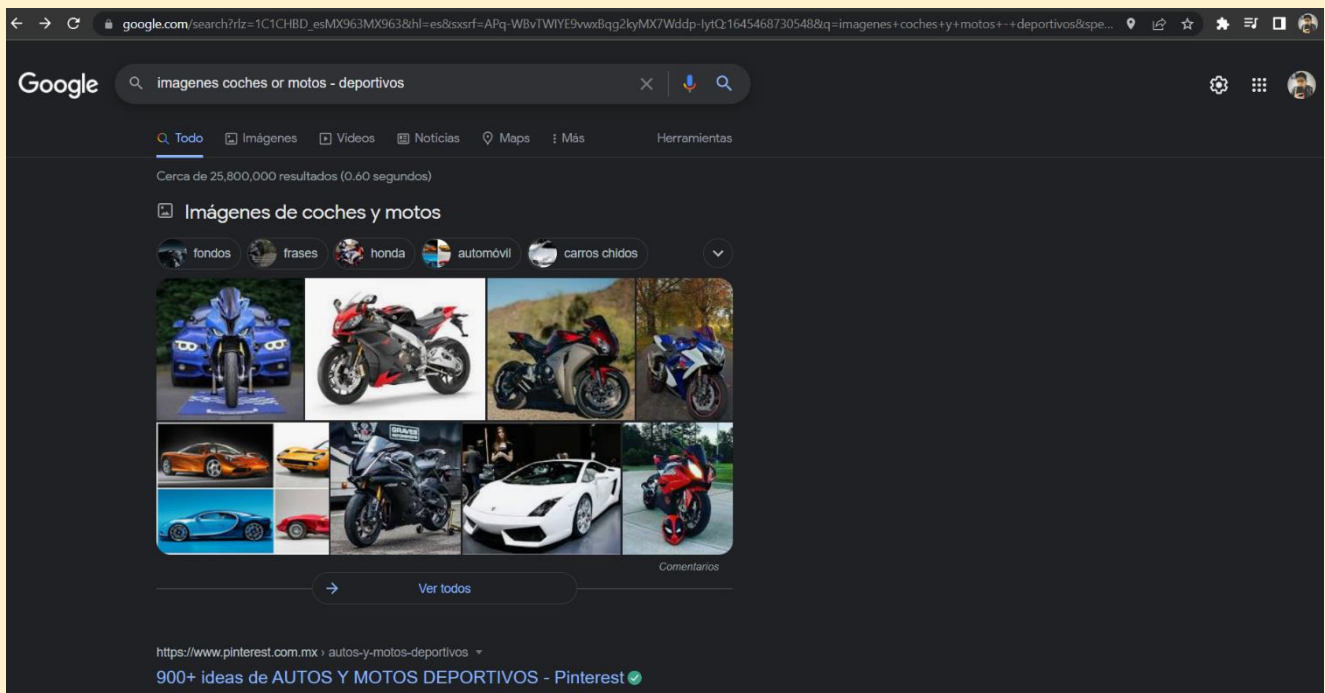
google.com/search?rlz=1C1CHBD_esMX963MX963&hl=es&sxsrf=APq-WBvTWIYE9vwxBqg2kyMX7Wddp-IytQ:1645468730548&q=imagenes+coches+y+motos+-+deportivos&spe...

Google

imagenes coches or motos - deportivos

Todo Imágenes Videos Noticias Maps Más Herramientas

Cerca de 25,800,000 resultados (0.60 segundos)

Imágenes de coches y motos

fondos frases honda automóvil carros chidos

GRAVES

Comentarios

Ver todos

https://www.pinterest.com.mx › autos-y-motos-deportivos

900+ ideas de AUTOS Y MOTOS DEPORTIVOS - Pinterest